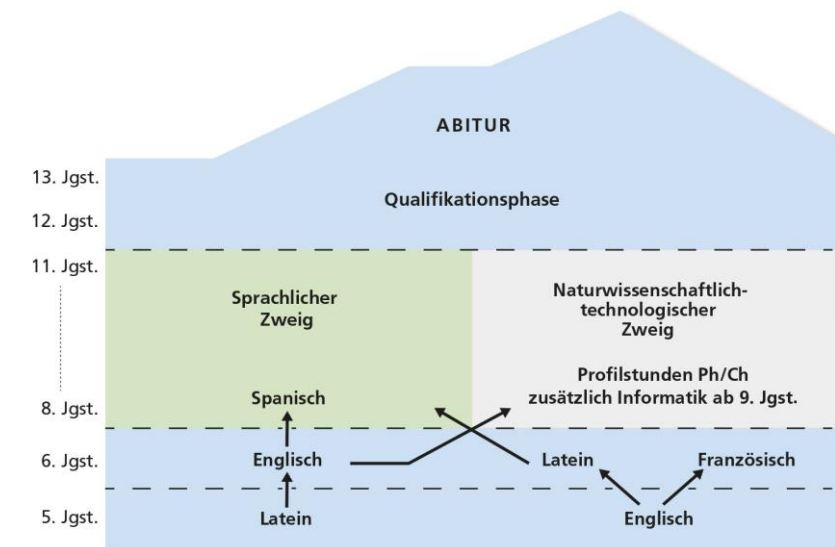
ABITUR

13. Jgst.

Qualifikationsphase

12. Jgst.

11. Jgst.

Sprachlicher Zweig

Naturwissenschaftlich-technologischer Zweig

Profilstunden Ph/Ch zusätzlich Informatik ab 9. Jgst.

Spanisch

8. Jgst.

6. Jgst.

Englisch

Latein

Französisch

5. Jgst.

Latein

Englisch